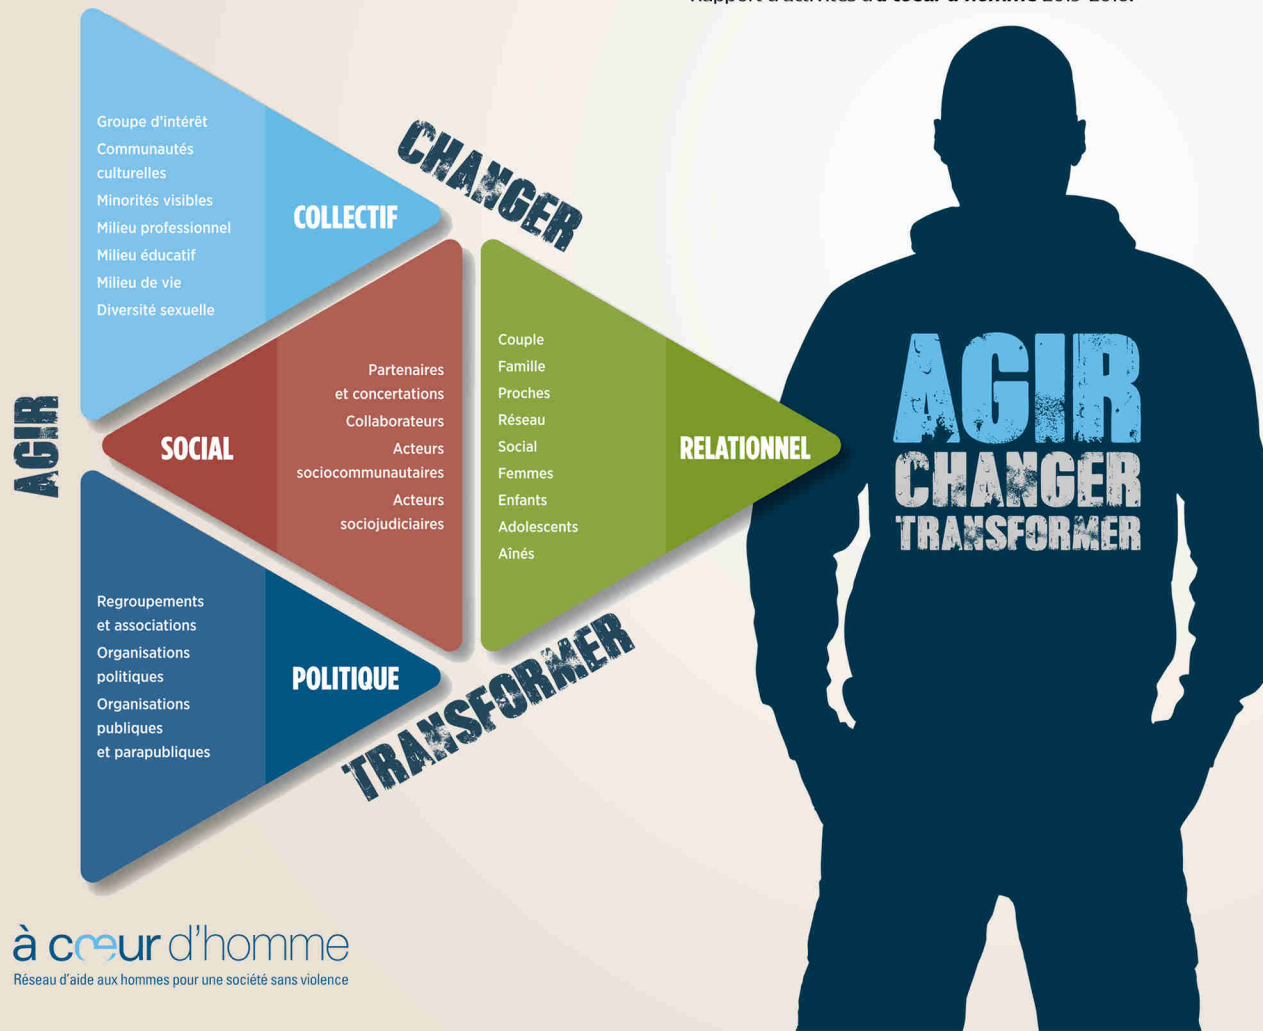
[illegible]

CHANGER

Groupe d'intérêt
Communautés culturelles
Minorités visibles
Milieu professionnel
Milieu éducatif
Milieu de vie
Diversité sexuelle

COLLECTIF

AGIR

SOCIAL

Partenaires et concertations
Collaborateurs
Acteurs sociocommunautaires
Acteurs sociojudiciaires

Couple
Famille
Proches
Réseau
Social
Femmes
Enfants
Adolescents
Aînés

RELATIONNEL

Regroupements et associations
Organisations politiques
Organisations publiques et parapubliques

POLITIQUE

TRANSFORMER

AGIR
CHANGER
TRANSFORMER

à cœur d'homme
Réseau d'aide aux hommes pour une société sans violence